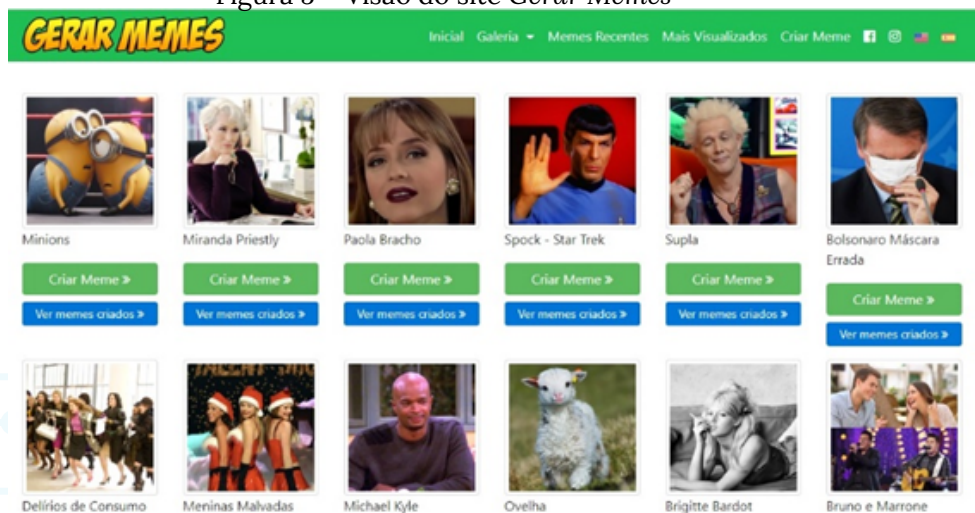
Figura 3 – Visão do site Gerar Memes

GERAR MEMES

Inicial Galeria Memes Recentes Mais Visualizados Criar Meme

Minions
Criar Meme »
Ver memes criados »

Miranda Priestly
Criar Meme »
Ver memes criados »

Paola Bracho
Criar Meme »
Ver memes criados »

Spock - Star Trek
Criar Meme »
Ver memes criados »

Supla
Criar Meme »
Ver memes criados »

Bolsonaro Máscara Errada
Criar Meme »
Ver memes criados »

Delírios de Consumo

Meninas Malvadas

Michael Kyle

Ovelha

Brigitte Bardot

Bruno e Marrone